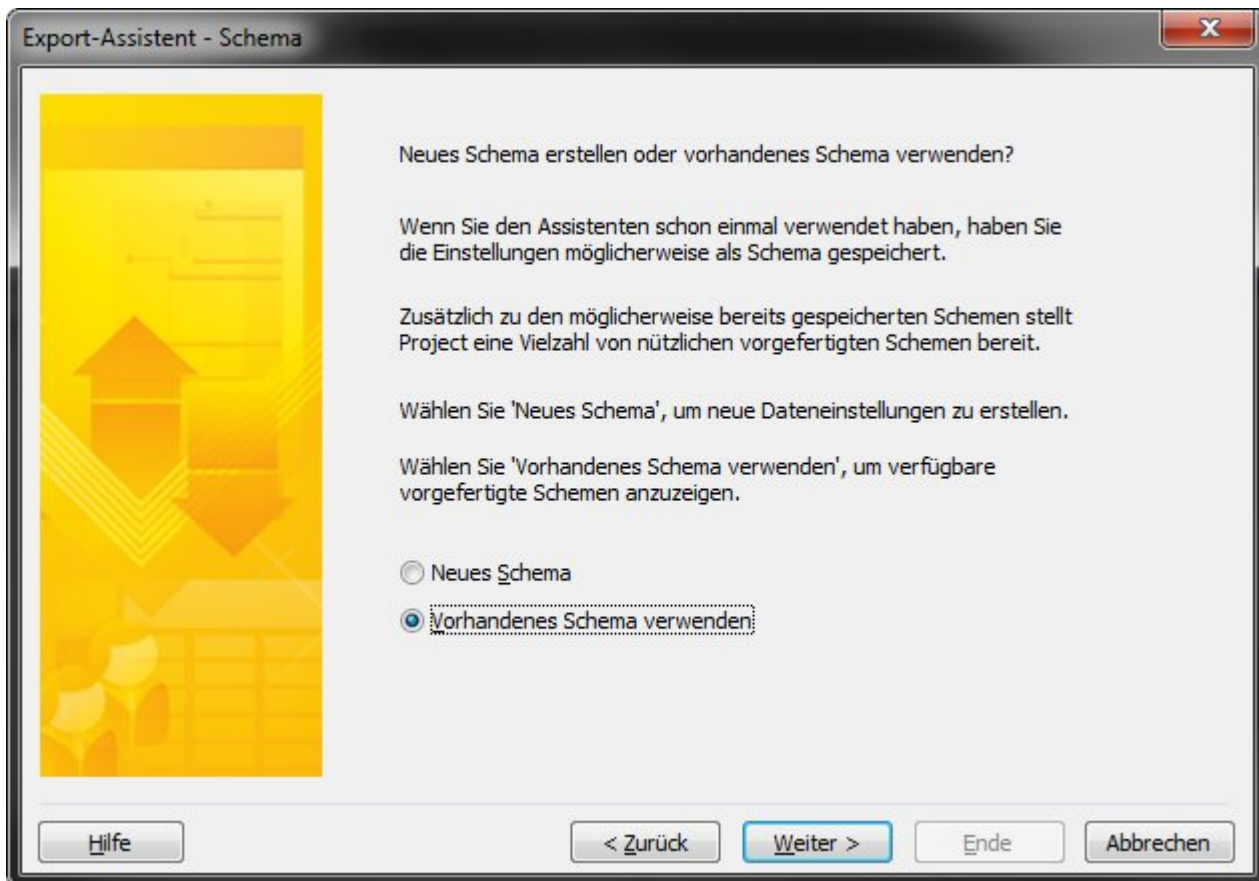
Export-Assistent - Schema

Neues Schema erstellen oder vorhandenes Schema verwenden?

Wenn Sie den Assistenten schon einmal verwendet haben, haben Sie die Einstellungen möglicherweise als Schema gespeichert.

Zusätzlich zu den möglicherweise bereits gespeicherten Schemen stellt Project eine Vielzahl von nützlichen vorgefertigten Schemen bereit.

Wählen Sie 'Neues Schema', um neue Dateneinstellungen zu erstellen.

Wählen Sie 'Vorhandenes Schema verwenden', um verfügbare vorgefertigte Schemen anzuzeigen.

Neues Schema

Vorhandenes Schema verwenden

Hilfe

< Zurück

Weiter >

Ende

Abbrechen